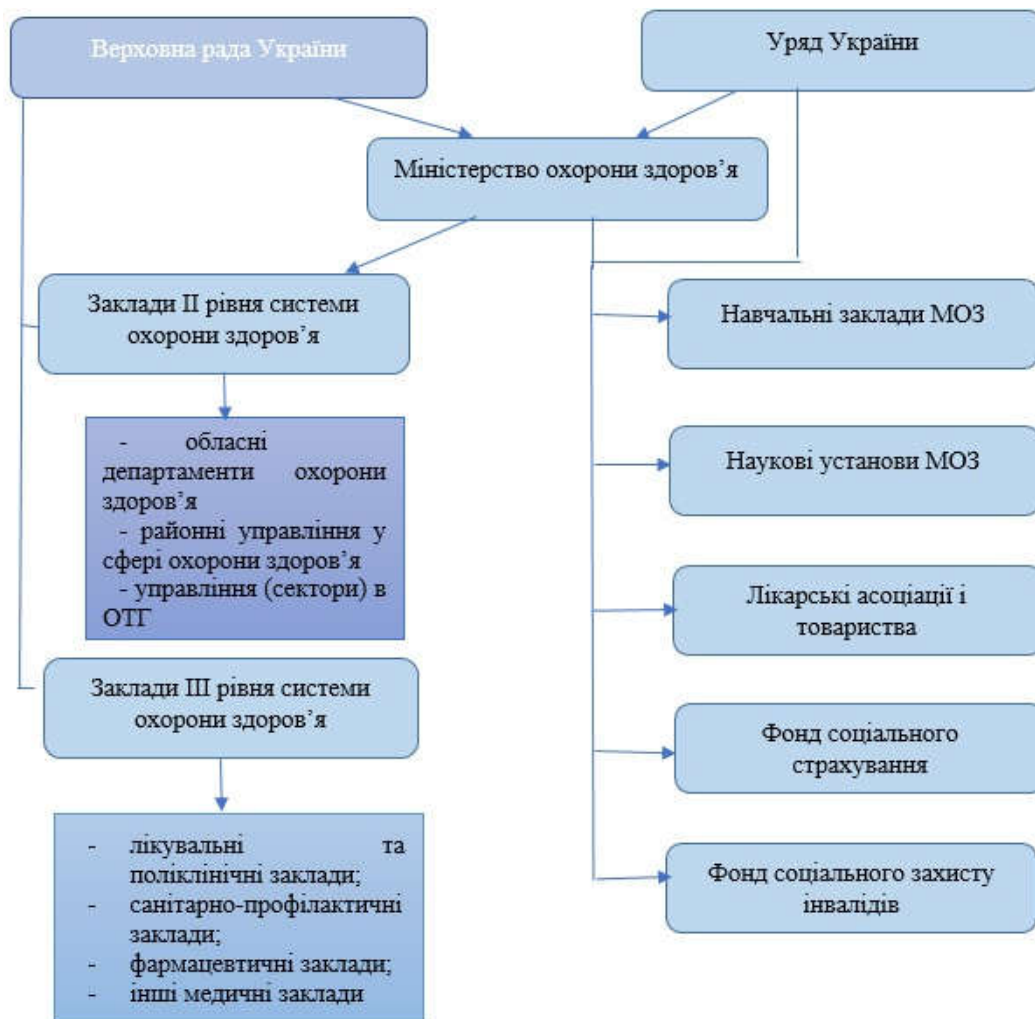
Верховна рада України

Уряд України

Міністерство охорони здоров’я

Заклади ІІ рівня системи охорони здоров’я

- обласні департаменти охорони здоров’я
- районні управління у сфері охорони здоров’я
- управління (сектори) в ОТГ

Заклади ІІІ рівня системи охорони здоров’я

- лікувальні та поліклінічні заклади;
- санітарно-профілактичні заклади;
- фармацевтичні заклади;
- інші медичні заклади

Навчальні заклади МОЗ

Наукові установи МОЗ

Лікарські асоціації і товариства

Фонд соціального страхування

Фонд соціального захисту інвалідів